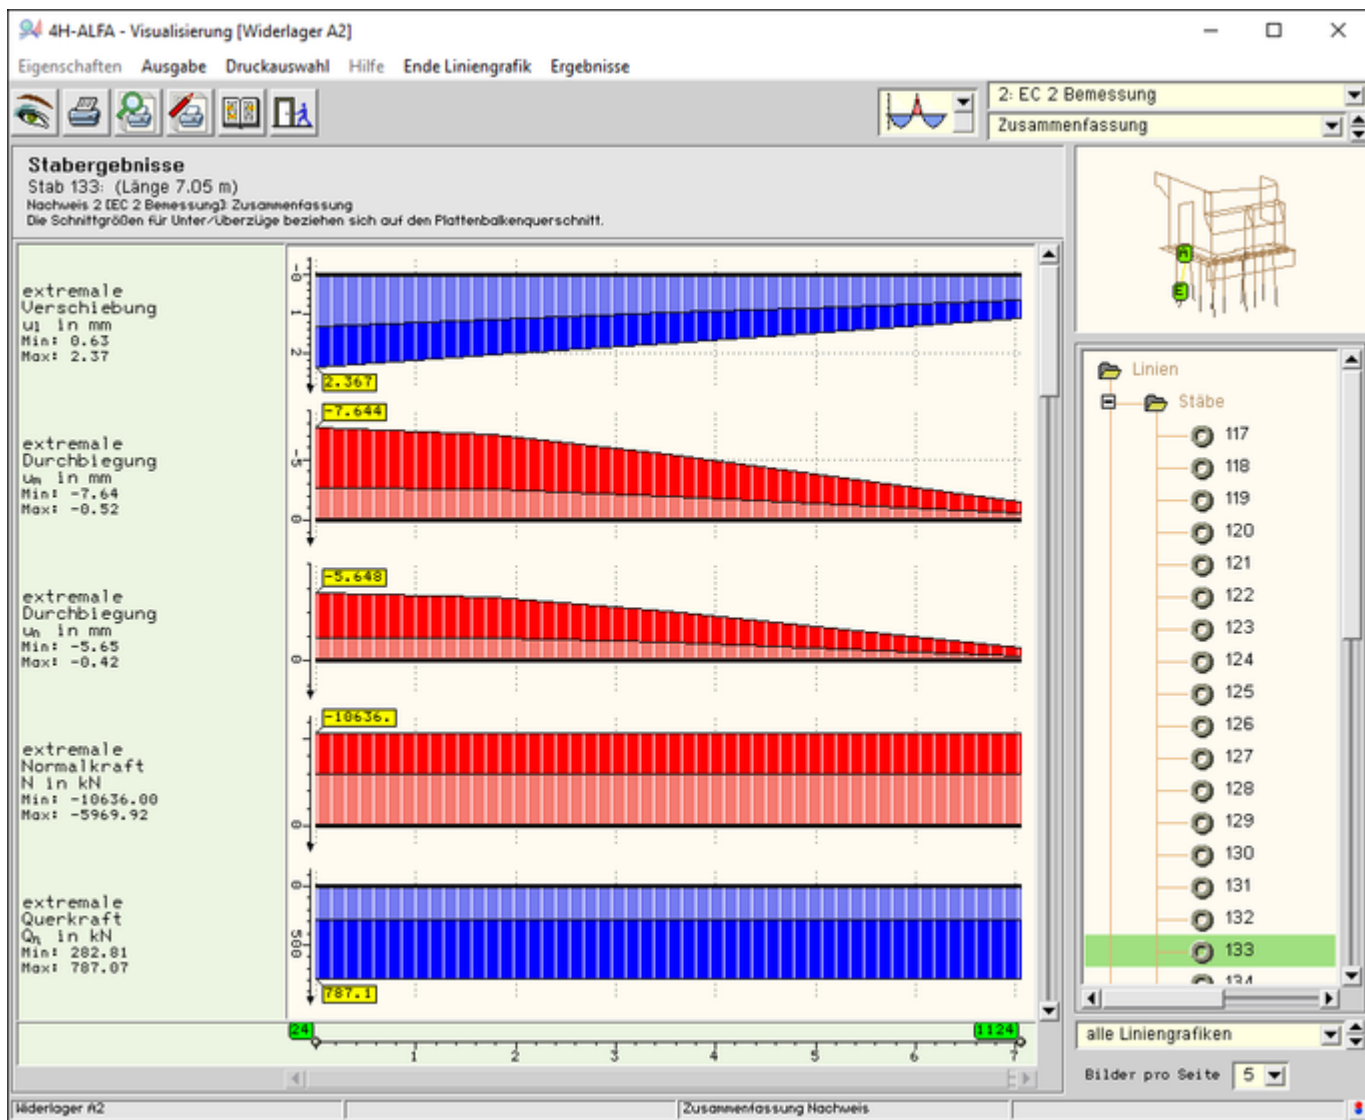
4H-ALFA - Visualisierung [Widerlager A2]

Eigenschaften Ausgabe Druckauswahl Hilfe Ende Liniengrafik Ergebnisse

2: EC 2 Bemessung
Zusammenfassung

Stabergebnisse
Stab 133: (Länge 7.05 m)
Nachweis 2 [EC 2 Bemessung]: Zusammenfassung
Die Schnittgrößen für Unter-/Überzüge beziehen sich auf den Plattenbalkenquerschnitt.

extremale Verschiebung $u_l$ in mm
Min: 0.63
Max: 2.37

0
1
2
2.367

extremale Durchbiegung $u_m$ in mm
Min: -7.64
Max: -0.52

-7.644
-5
0

extremale Durchbiegung $u_n$ in mm
Min: -5.65
Max: -0.42

-5.648
0

extremale Normalkraft N in kN
Min: -10636.00
Max: -5969.92

-10636.
0

extremale Querkraft $Q_n$ in kN
Min: 282.81
Max: 787.07

0
500
787.1

24
1124
1
2
3
4
5
6
7

Linien
Stäbe
117
118
119
120
121
122
123
124
125
126
127
128
129
130
131
132
133
134

alle Liniengrafiken
Bilder pro Seite 5

Widerlager A2
Zusammenfassung Nachweis